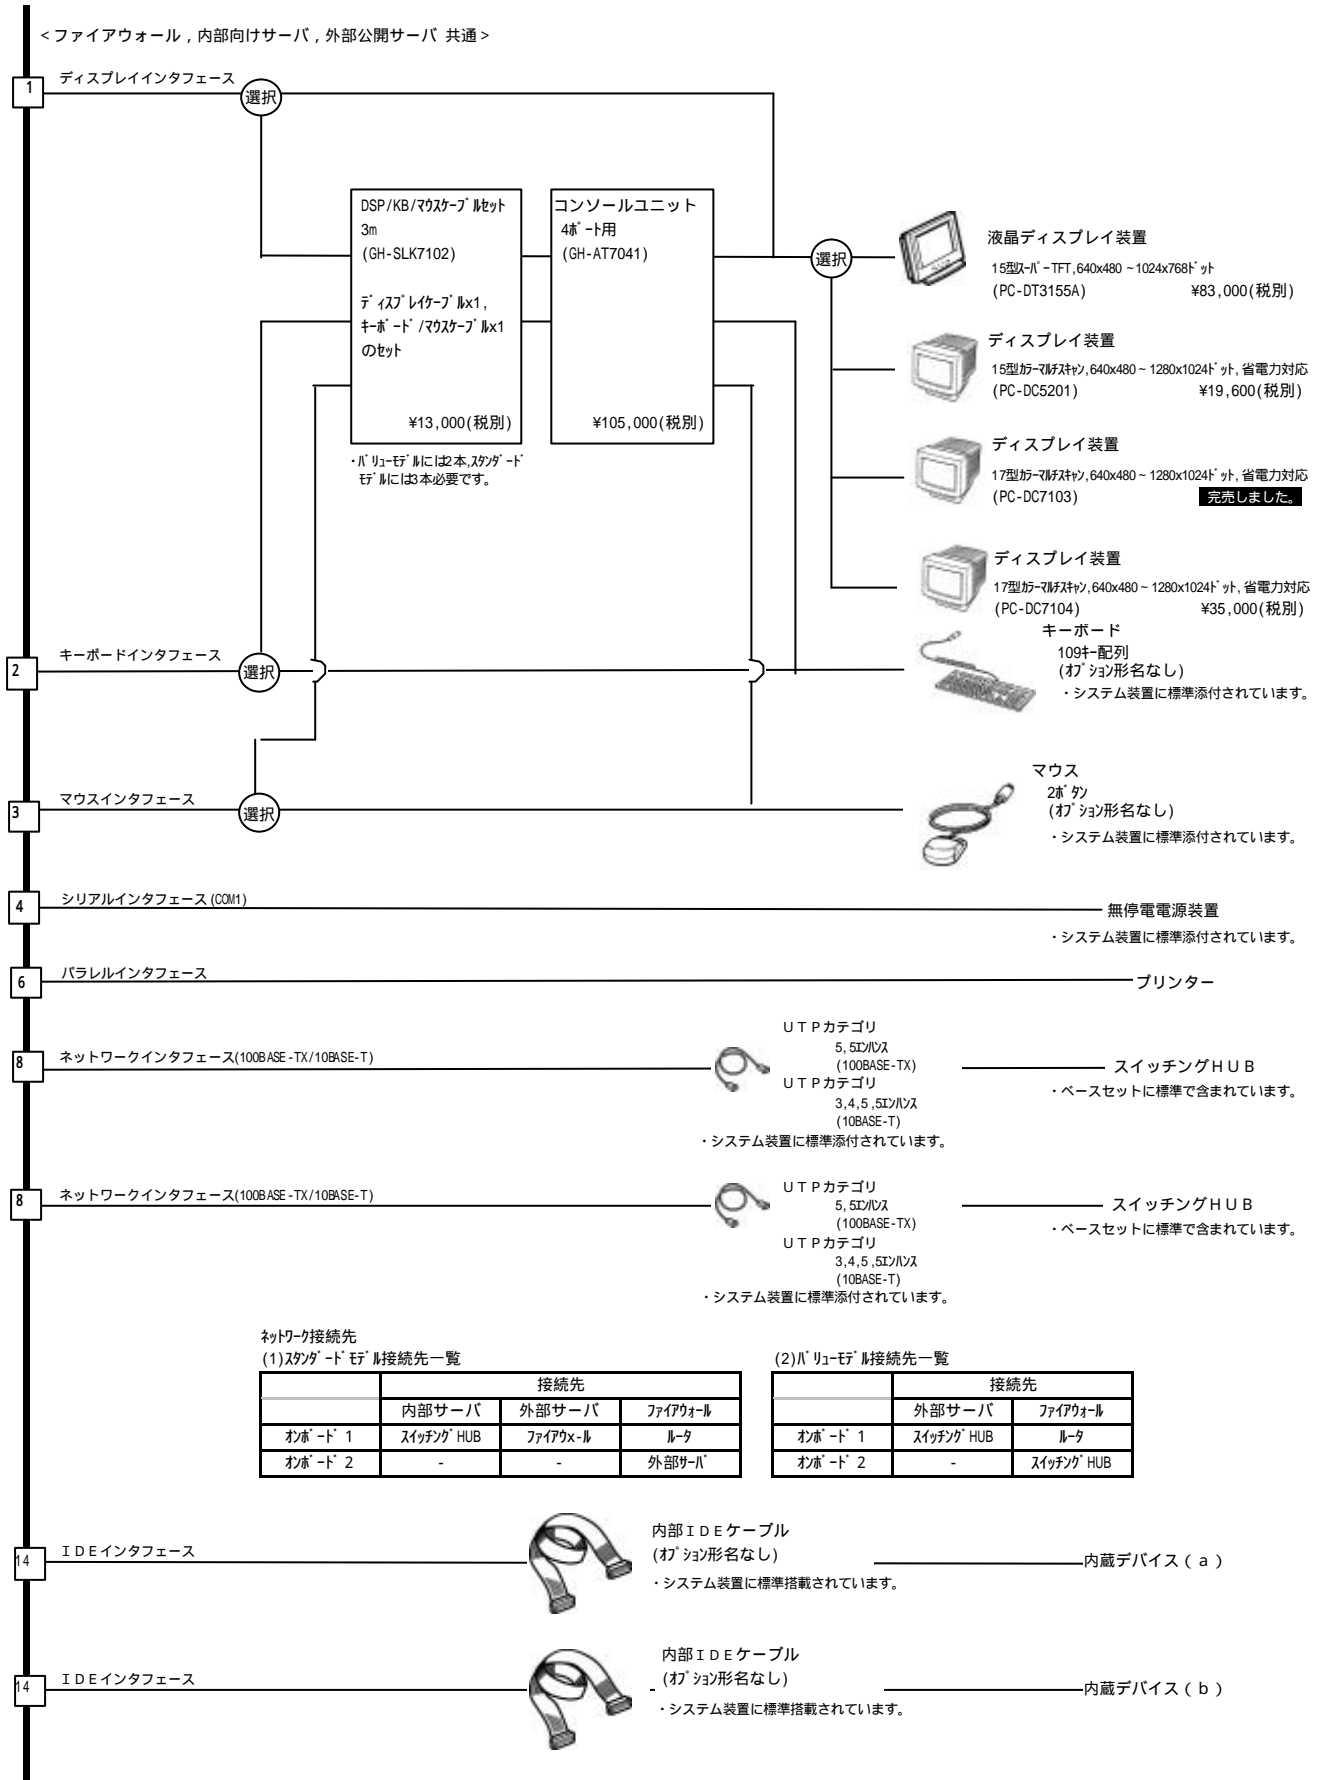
< ファイアウォール , 内部向けサーバ , 外部公開サーバ 共通 >

1 ディスプレイインタフェース
選択

DSP/KB/マウスケーブルセット
3m
(GH-SLK7102)

ディスプレイケーブルx1,
キーボード/マウスケーブルx1
のセット

¥13,000(税別)

・バリューモデルには2本,スタンダードモデルには3本必要です。

コンソールユニット
4ポート用
(GH-AT7041)

¥105,000(税別)

選択

液晶ディスプレイ装置
15型スーパーTFT,640x480 ~1024x768ドット
(PC-DT3155A) ¥83,000(税別)

ディスプレイ装置
15型カラーマルチスキャン,640x480 ~ 1280x1024ドット,省電力対応
(PC-DC5201) ¥19,600(税別)

ディスプレイ装置
17型カラーマルチスキャン,640x480 ~ 1280x1024ドット,省電力対応
(PC-DC7103) 完売しました。

ディスプレイ装置
17型カラーマルチスキャン,640x480 ~ 1280x1024ドット,省電力対応
(PC-DC7104) ¥35,000(税別)

2 キーボードインタフェース
選択

キーボード
109キー配列
(オプション形名なし)
・システム装置に標準添付されています。

3 マウスインタフェース
選択

マウス
2ボタン
(オプション形名なし)
・システム装置に標準添付されています。

4 シリアルインタフェース (COM1)
無停電電源装置
・システム装置に標準添付されています。

6 パラレルインタフェース
プリンター

8 ネットワークインタフェース(100BASE-TX/10BASE-T)
UTPカテゴリ
5, 5エンハンス
(100BASE-TX)
UTPカテゴリ
3,4,5 ,5エンハンス
(10BASE-T)
・システム装置に標準添付されています。
スイッチングHUB
・ベースセットに標準で含まれています。

8 ネットワークインタフェース(100BASE-TX/10BASE-T)
UTPカテゴリ
5, 5エンハンス
(100BASE-TX)
UTPカテゴリ
3,4,5 ,5エンハンス
(10BASE-T)
・システム装置に標準添付されています。
スイッチングHUB
・ベースセットに標準で含まれています。

ネットワーク接続先
(1)スタンダードモデル接続先一覧

| | 接続先 | | |
|---|---|---|---|
| | 内部サーバ | 外部サーバ | ファイアウォール |
| オンボード 1 | スイッチングHUB | ファイアウォール | ルータ |
| オンボード 2 | - | - | 外部サーバ |

(2)バリューモデル接続先一覧

| | 接続先 | |
|---|---|---|
| | 外部サーバ | ファイアウォール |
| オンボード 1 | スイッチングHUB | ルータ |
| オンボード 2 | - | スイッチングHUB |

14 IDEインタフェース
内部IDEケーブル
(オプション形名なし)
・システム装置に標準搭載されています。
内蔵デバイス(a)

14 IDEインタフェース
内部IDEケーブル
(オプション形名なし)
・システム装置に標準搭載されています。
内蔵デバイス(b)